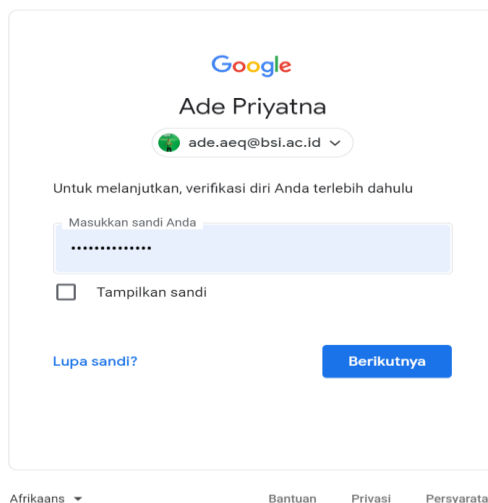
Google

Ade Priyatna

ade.aeq@bsi.ac.id

Untuk melanjutkan, verifikasi diri Anda terlebih dahulu

Masukkan sandi Anda

••••••••••••••

Tampilkan sandi

Lupa sandi?

Berikutnya

Afrikaans

Bantuan Privasi Persyarata